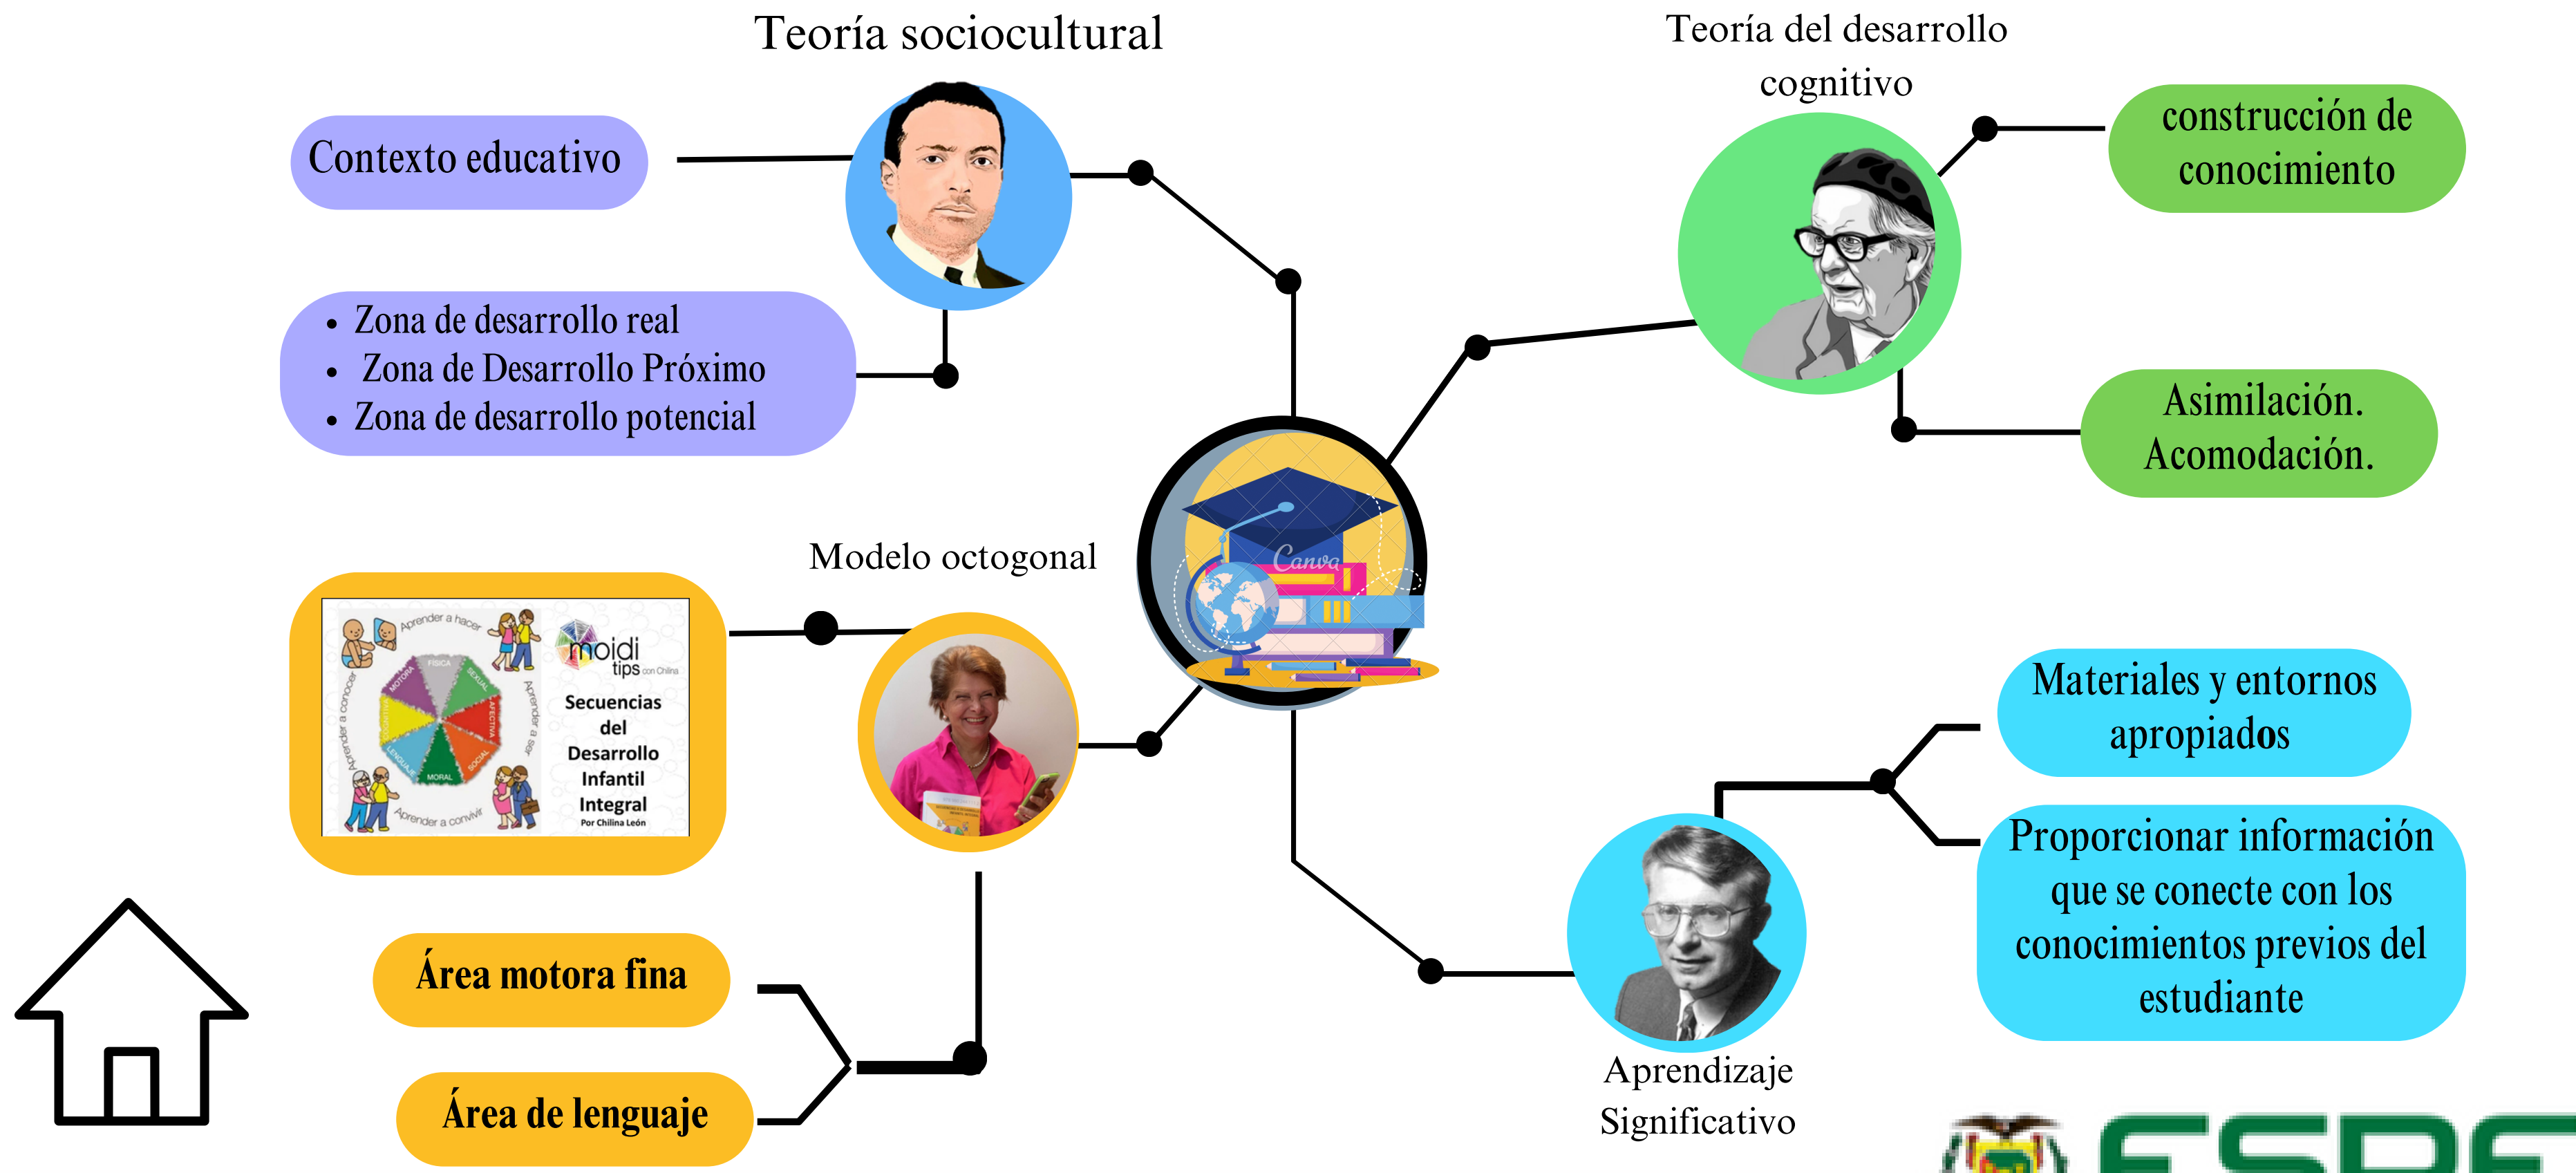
Teoría sociocultural

Contexto educativo

- Zona de desarrollo real
- Zona de Desarrollo Próximo
- Zona de desarrollo potencial

Teoría del desarrollo cognitivo

construcción de conocimiento

Asimilación. Acomodación.

Canva

Modelo octogonal

Aprender a hacer
Aprender a ser
Aprender a convivir
Aprender a conocer
FÍSICA
SEXUAL
AFECTIVA
SOCIAL
MORAL
LENGUAJE
COGNITIVA
MOTORA

moidi tips con Chilina
Secuencias del Desarrollo Infantil Integral
Por Chilina León

Área motora fina

Área de lenguaje

Materiales y entornos apropiados

Proporcionar información que se conecte con los conocimientos previos del estudiante

Aprendizaje Significativo

ESPE